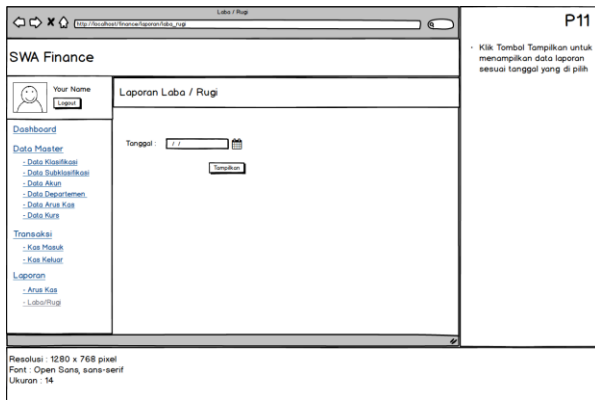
Laba / Rugi

http://localhost/finance/laporan/laba_rugi

SWA Finance

Your Name

Logout

Laporan Laba / Rugi

Dashboard

Data Master

- Data Klasifikasi
- Data Subklasifikasi
- Data Akun
- Data Departemen
- Data Arus Kas
- Data Kurs

Transaksi

- Kas Masuk
- Kas Keluar

Laporan

- Arus Kas
- Laba/Rugi

Tanggal : / /

Tampilkan

P11

- Klik Tombol Tampilkan untuk menampilkan data laporan sesuai tanggal yang di pilih

Resolusi : 1280 x 768 pixel
Font : Open Sans, sans-serif
Ukuran : 14